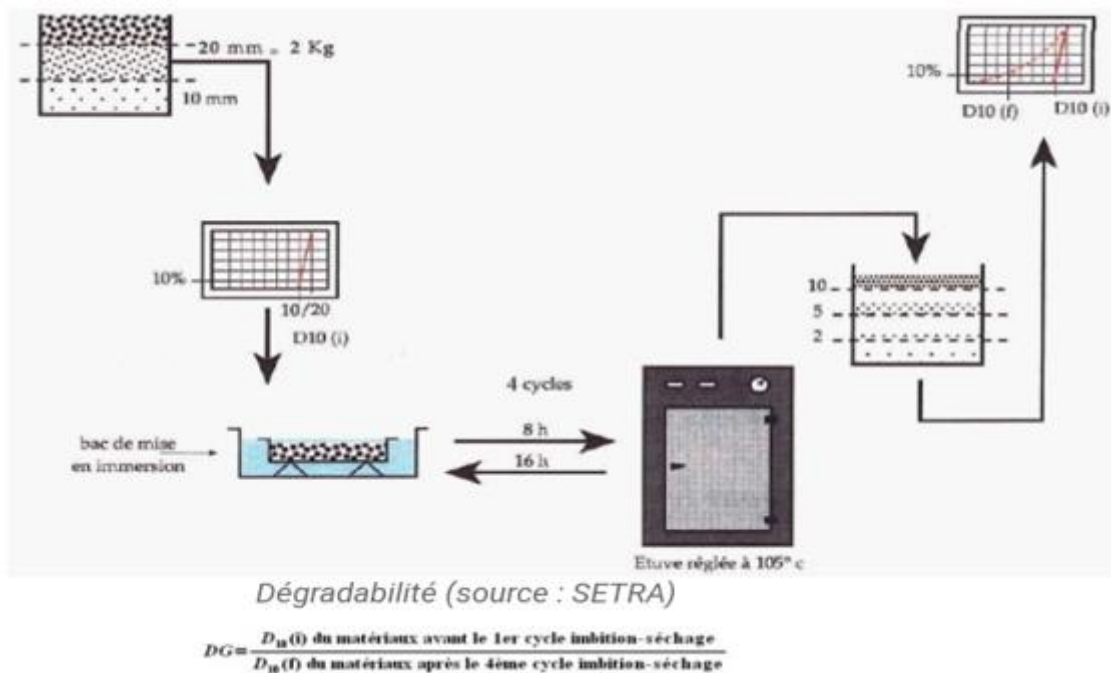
20 mm . 2 Kg

10 mm

10%

10/20

D10 (i)

10%

D10 (f)

D10 (i)

10

5

2

4 cycles

8 h

16 h

bac de mise en immersion

Etuve réglée à 105° c

Dégradabilité (source : SETRA)

$DG=\frac{D_{10}\text{(i) du matériaux avant le 1er cycle imbition-séchage}}{D_{10}\text{(f) du matériaux après le 4ème cycle imbition-séchage}}$